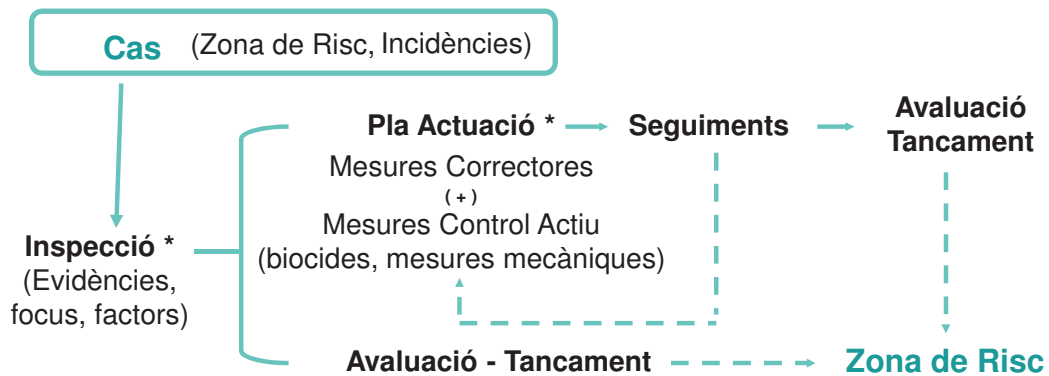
Cas (Zona de Risc, Incidències)

Pla Actuació * Seguiments Avaluació Tancament

Mesures Correctores
( + )
Mesures Control Actiu
(biocides, mesures mecàniques)

Inspecció *
(Evidències, focus, factors)

Avaluació - Tancament Zona de Risc